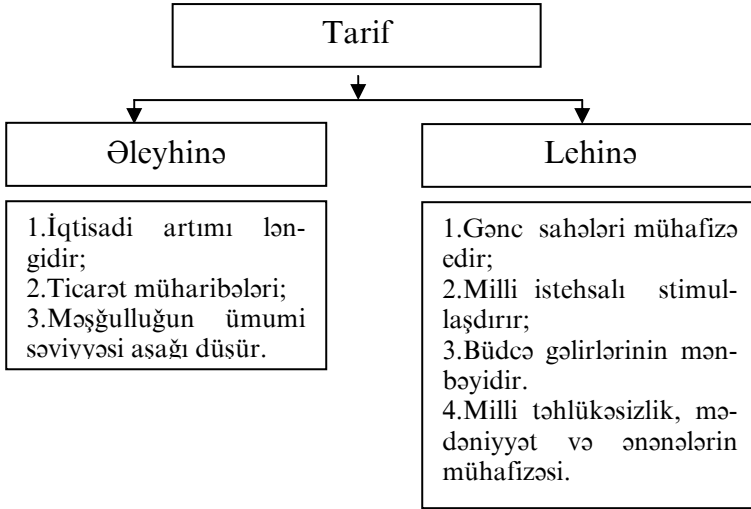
Tarif

Əleyhinə

1.İqtisadi artımı ləngidir;
2.Ticarət müharibələri;
3.Məşğulluğun ümumi səviyyəsi aşağı düşür.

Lehinə

1.Gənc sahələri mühafizə edir;
2.Milli istehsalı stimullaşdırır;
3.Büdcə gəlirlərinin mənbəyidir.
4.Milli təhlükəsizlik, mədəniyyət və ənənələrin mühafizəsi.